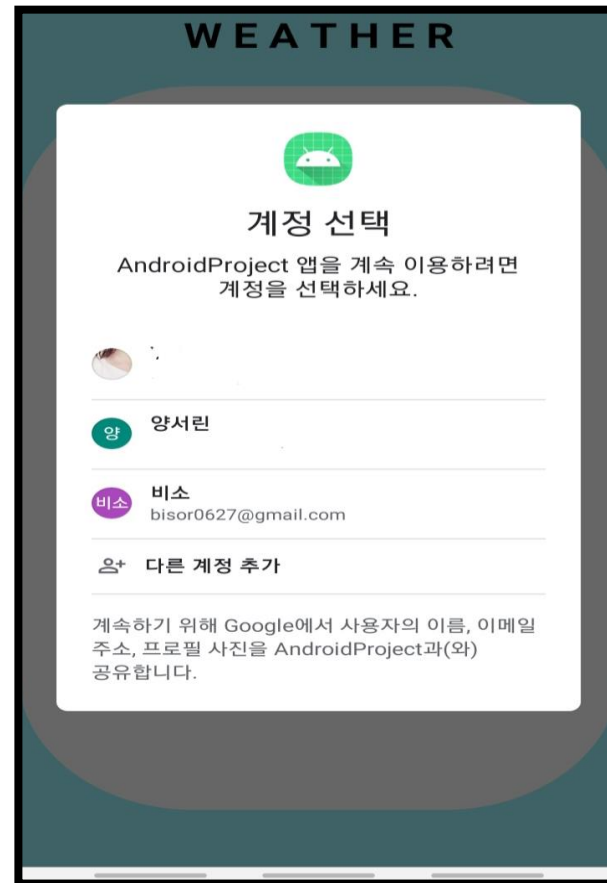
WEATHER

계정 선택

AndroidProject 앱을 계속 이용하려면 계정을 선택하세요.

양
양서린

비소
비소
bisor0627@gmail.com

다른 계정 추가

계속하기 위해 Google에서 사용자의 이름, 이메일 주소, 프로필 사진을 AndroidProject과(와) 공유합니다.